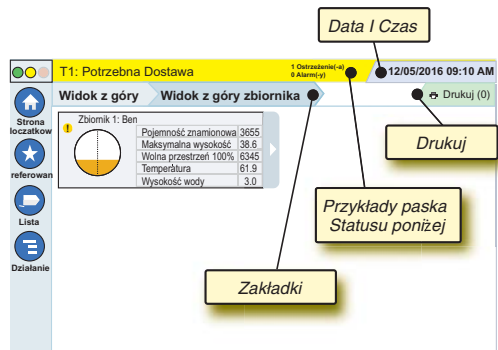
Data I Czas

T1: Potrzebna Dostawa

1 Ostrzeżenie(-a)
0 Alarm(-y)

12/05/2016 09:10 AM

Strona łoczatkow

referowan

Lista

Działanie

Widok z góry

Widok z góry zbiornika

Drukuj (0)

Drukuj

Zbiornik 1: Ben

| Pojemność znamionowa | 3655 |
|---|---|
| Maksymalna wysokość | 38.6 |
| Wolna przestrzeń 100% | 6345 |
| Temperatura | 61.9 |
| Wysokość wody | 3.0 |

Przykłady paska Statusu poniżej

Zakładki